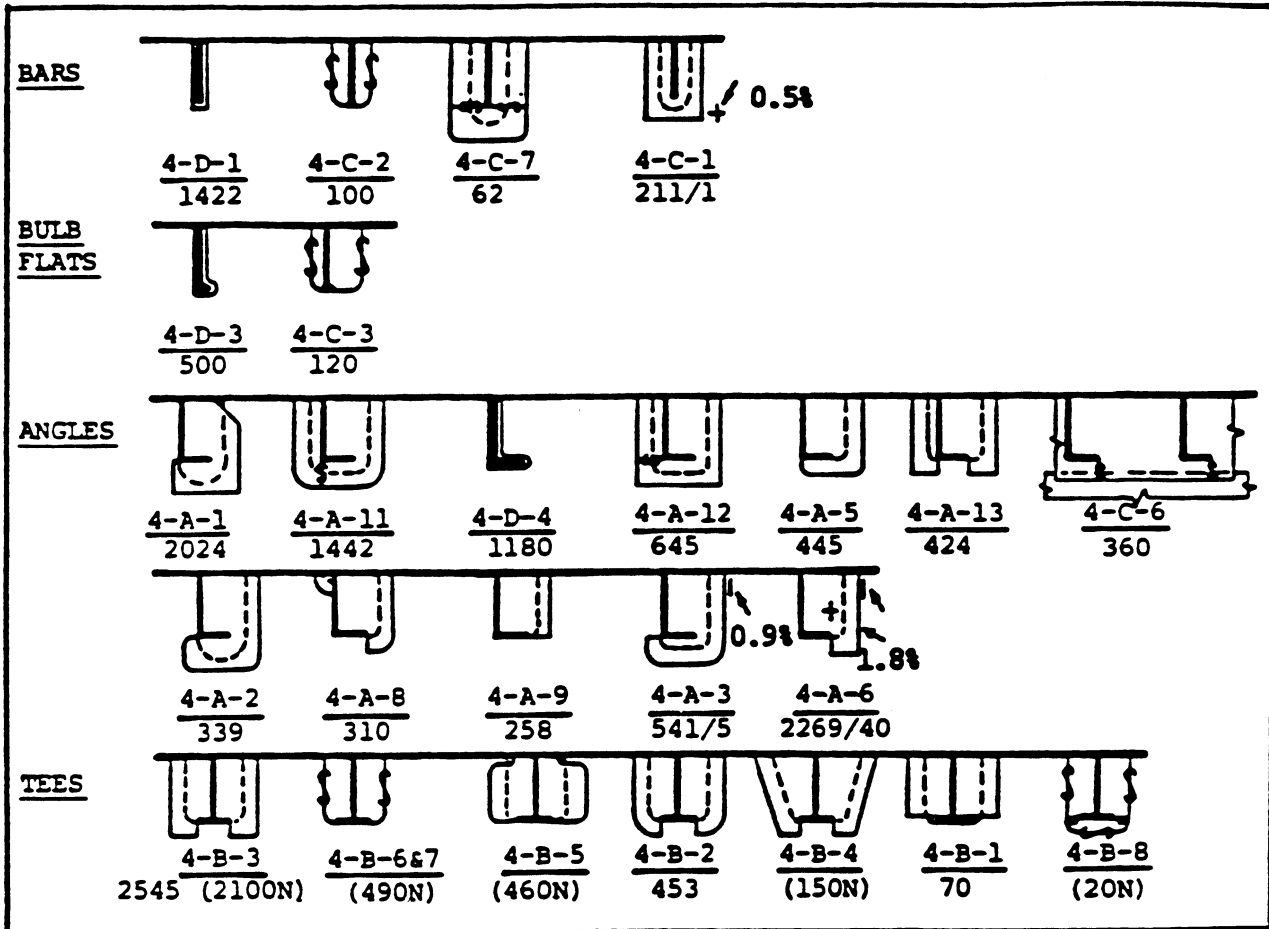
BARS

0.5%

$\frac{4\text{-}D\text{-}1}{1422}$ $\frac{4\text{-}C\text{-}2}{100}$ $\frac{4\text{-}C\text{-}7}{62}$ $\frac{4\text{-}C\text{-}1}{211/1}$

BULB FLATS

$\frac{4\text{-}D\text{-}3}{500}$ $\frac{4\text{-}C\text{-}3}{120}$

ANGLES

$\frac{4\text{-}A\text{-}1}{2024}$ $\frac{4\text{-}A\text{-}11}{1442}$ $\frac{4\text{-}D\text{-}4}{1180}$ $\frac{4\text{-}A\text{-}12}{645}$ $\frac{4\text{-}A\text{-}5}{445}$ $\frac{4\text{-}A\text{-}13}{424}$ $\frac{4\text{-}C\text{-}6}{360}$

0.9%

1.8%

$\frac{4\text{-}A\text{-}2}{339}$ $\frac{4\text{-}A\text{-}8}{310}$ $\frac{4\text{-}A\text{-}9}{258}$ $\frac{4\text{-}A\text{-}3}{541/5}$ $\frac{4\text{-}A\text{-}6}{2269/40}$

TEES

4-B-3
2545 (2100N)

4-B-6&7
(490N)

4-B-5
(460N)

4-B-2
453

4-B-4
(150N)

4-B-1
70

4-B-8
(20N)